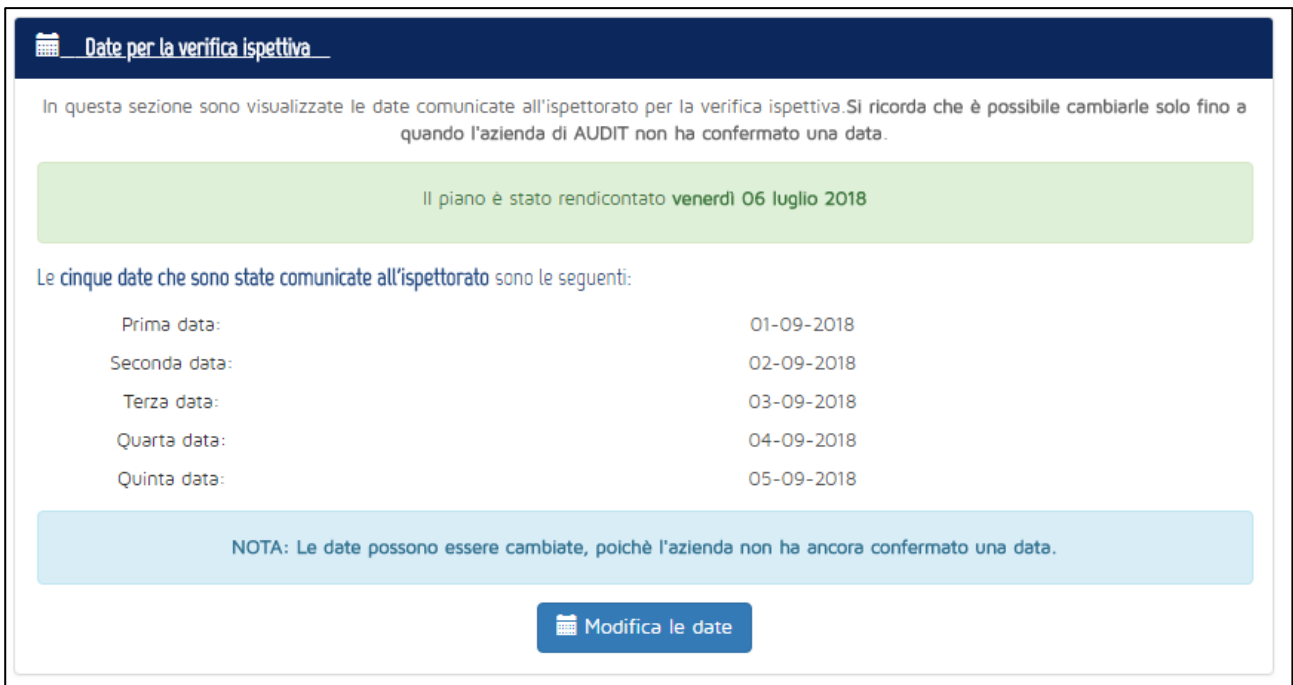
Date per la verifica ispettiva

In questa sezione sono visualizzate le date comunicate all'ispettorato per la verifica ispettiva.Si ricorda che è possibile cambiarle solo fino a quando l'azienda di AUDIT non ha confermato una data.

Il piano è stato rendicontato venerdì 06 luglio 2018

Le cinque date che sono state comunicate all'ispettorato sono le seguenti:

| | |
|---|---|
| Prima data: | 01-09-2018 |
| Seconda data: | 02-09-2018 |
| Terza data: | 03-09-2018 |
| Quarta data: | 04-09-2018 |
| Quinta data: | 05-09-2018 |

NOTA: Le date possono essere cambiate, poichè l'azienda non ha ancora confermato una data.

Modifica le date